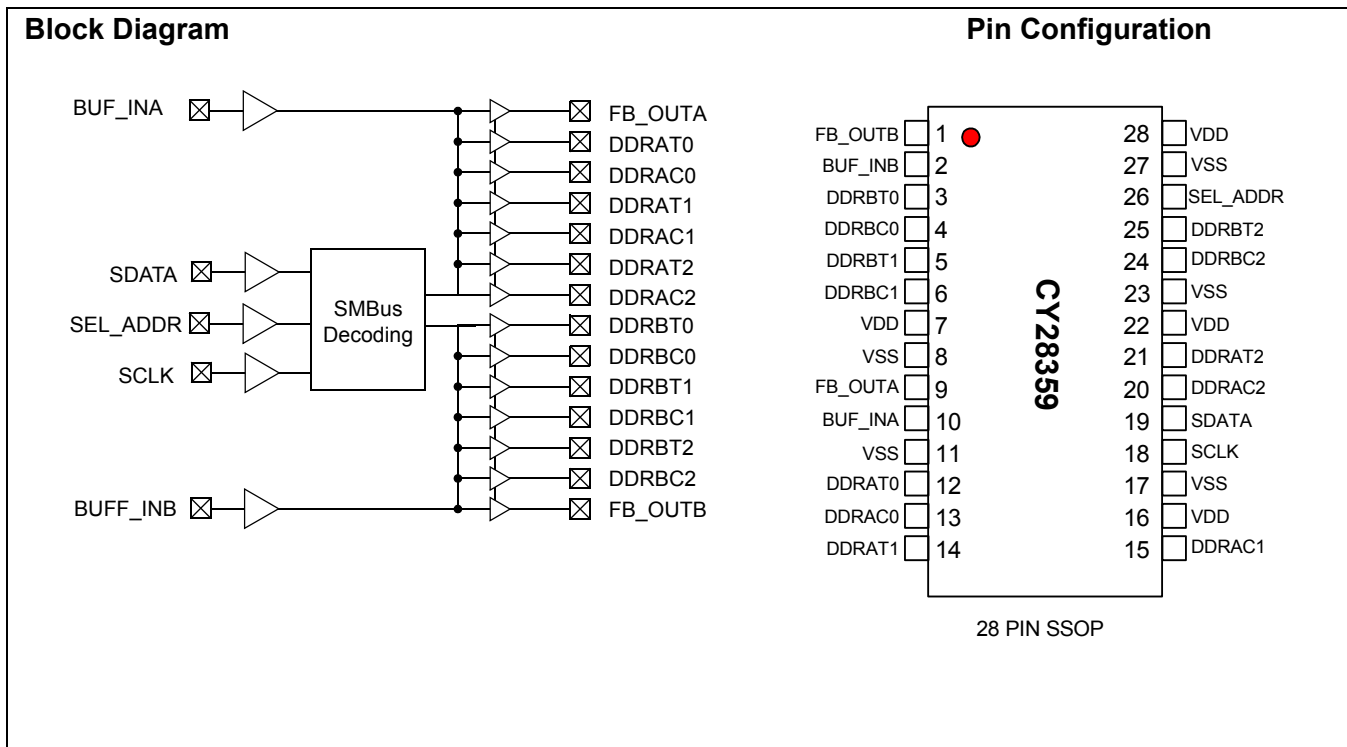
Block Diagram

BUF_INA
SDATA
SEL_ADDR
SCLK
BUFF_INB

SMBus Decoding

FB_OUTA
DDRAT0
DDRAC0
DDRAT1
DDRAC1
DDRAT2
DDRAC2
DDRBT0
DDRBC0
DDRBT1
DDRBC1
DDRBT2
DDRBC2
FB_OUTB

Pin Configuration

| | | | |
|---|---|---|---|
| FB_OUTB | 1 | 28 | VDD |
| BUF_INB | 2 | 27 | VSS |
| DDRBT0 | 3 | 26 | SEL_ADDR |
| DDRBC0 | 4 | 25 | DDRBT2 |
| DDRBT1 | 5 | 24 | DDRBC2 |
| DDRBC1 | 6 | 23 | VSS |
| VDD | 7 | 22 | VDD |
| VSS | 8 | 21 | DDRAT2 |
| FB_OUTA | 9 | 20 | DDRAC2 |
| BUF_INA | 10 | 19 | SDATA |
| VSS | 11 | 18 | SCLK |
| DDRAT0 | 12 | 17 | VSS |
| DDRAC0 | 13 | 16 | VDD |
| DDRAT1 | 14 | 15 | DDRAC1 |

CY28359

28 PIN SSOP